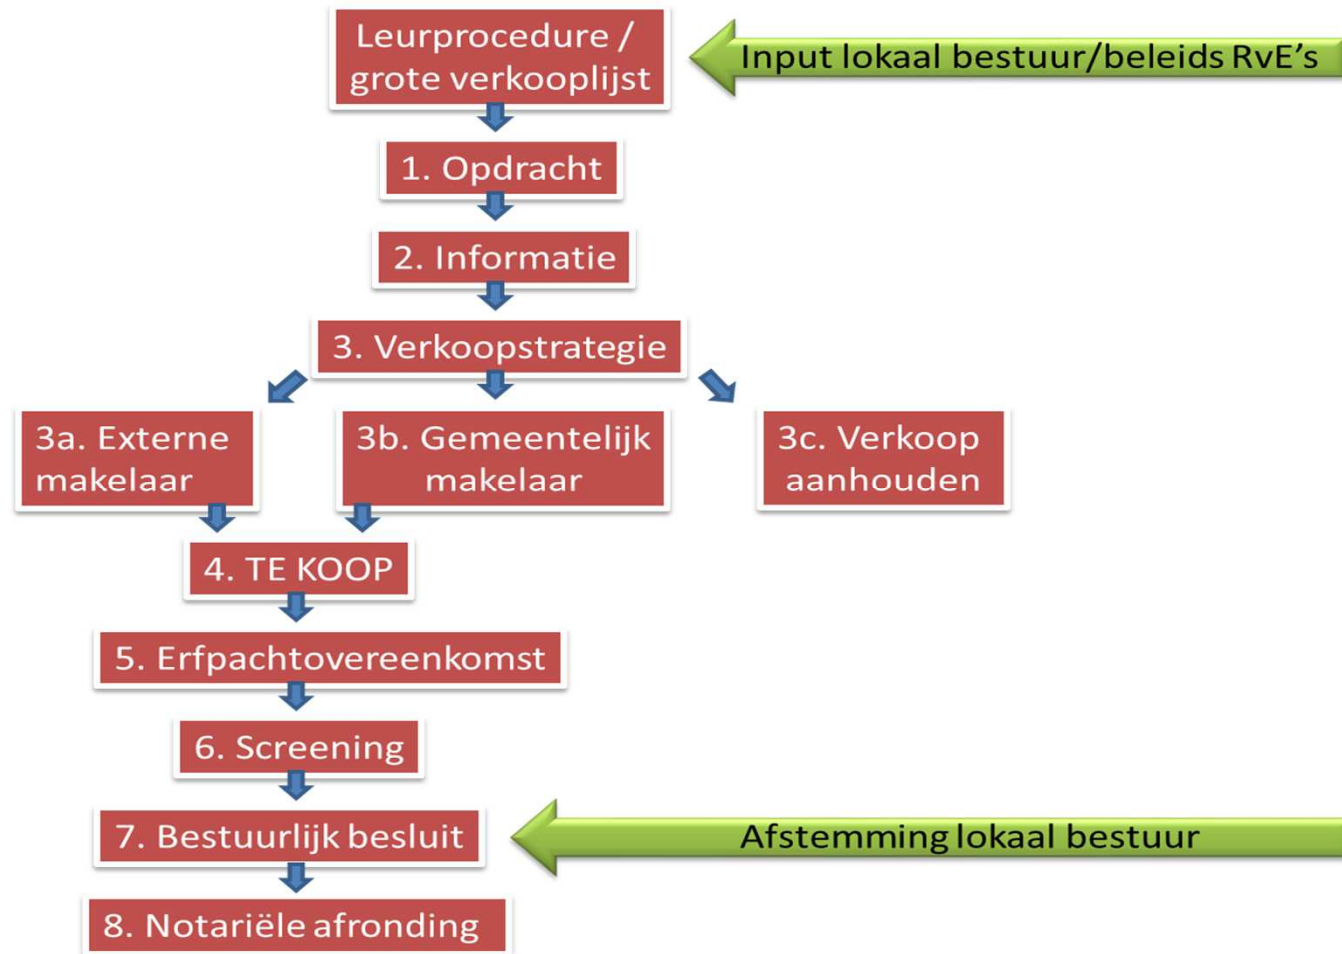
Leurprocedure / grote verkooplijst

Input lokaal bestuur/beleids RvE's

1. Opdracht

2. Informatie

3. Verkoopstrategie

3a. Externe makelaar

3b. Gemeentelijk makelaar

3c. Verkoop aanhouden

4. TE KOOP

5. Erfpachtovereenkomst

6. Screening

7. Bestuurlijk besluit

Afstemming lokaal bestuur

8. Notariële afronding